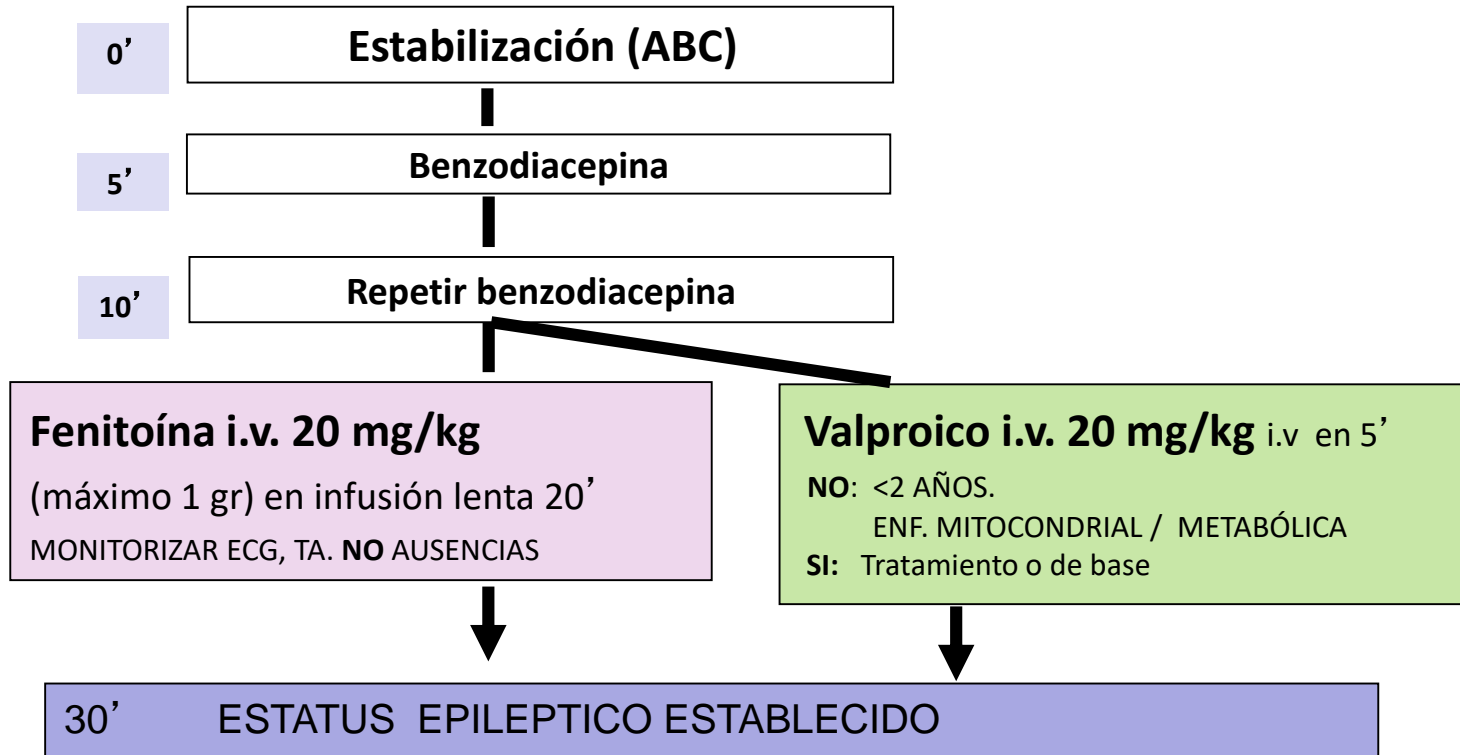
0’

Estabilización (ABC)

5’

Benzodiacepina

10’

Repetir benzodiacepina

Fenitoína i.v. 20 mg/kg

(máximo 1 gr) en infusión lenta 20’

MONITORIZAR ECG, TA. NO AUSENCIAS

Valproico i.v. 20 mg/kg i.v en 5’

NO: <2 AÑOS.
ENF. MITOCONDRIAL / METABÓLICA

SI: Tratamiento o de base

30’ ESTATUS EPILEPTICO ESTABLECIDO